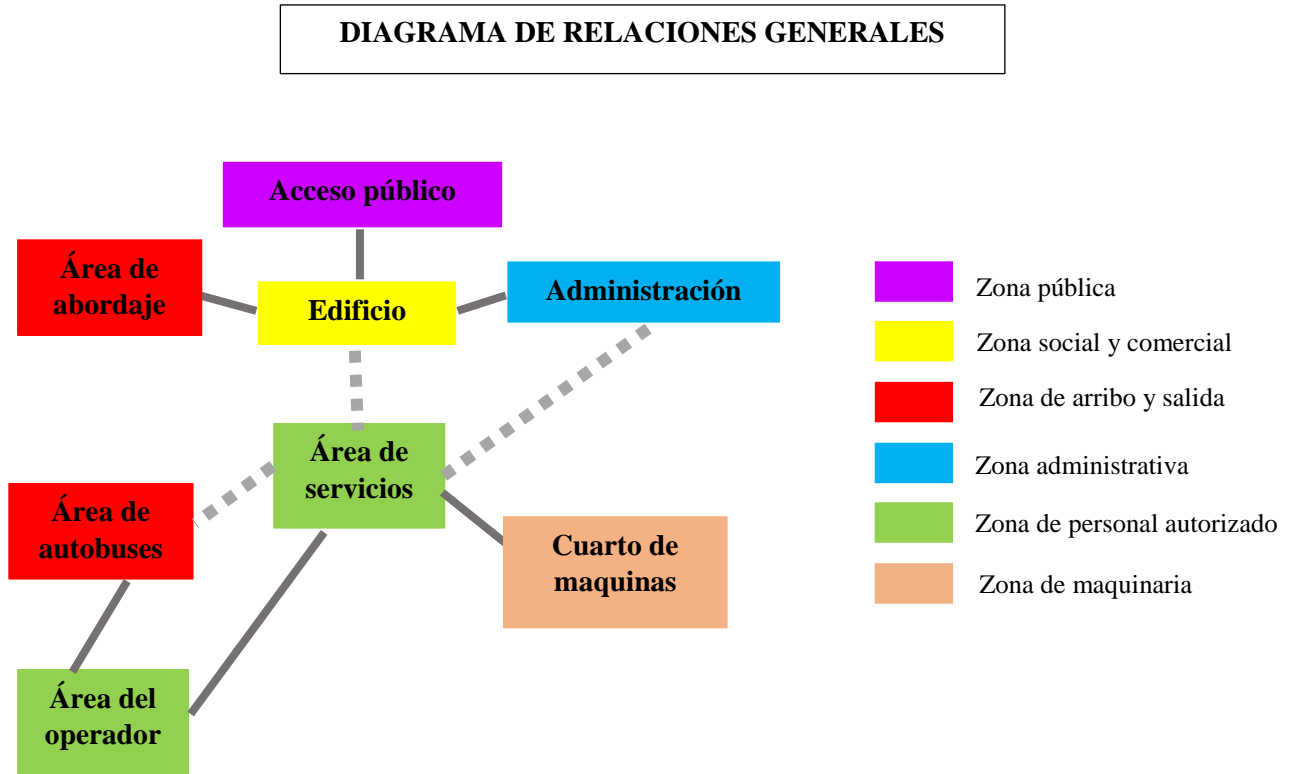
DIAGRAMA DE RELACIONES GENERALES

Acceso público

Área de abordaje

Edificio

Administración

Área de servicios

Área de autobuses

Cuarto de maquinas

Área del operador

Zona pública

Zona social y comercial

Zona de arribo y salida

Zona administrativa

Zona de personal autorizado

Zona de maquinaria